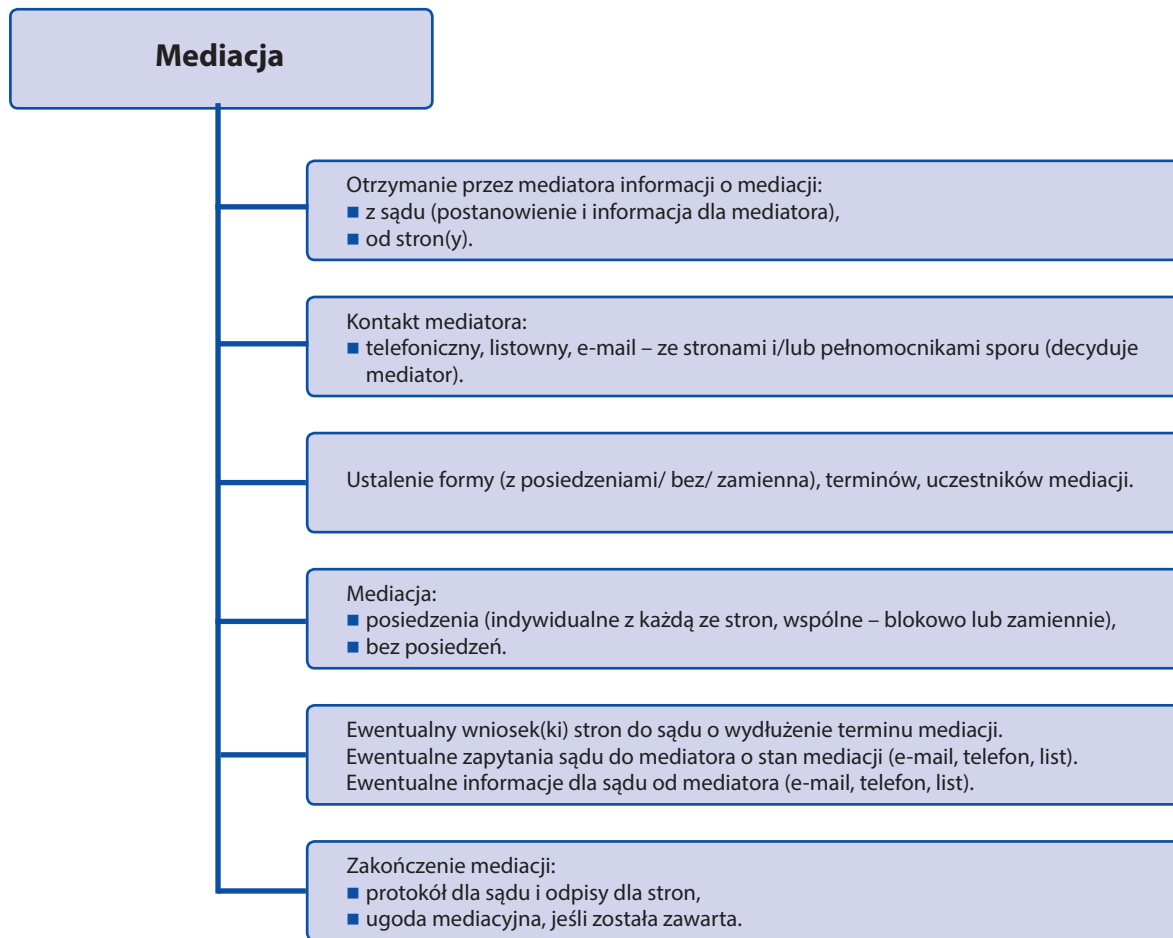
**Mediacja**

Otrzymanie przez mediatora informacji o mediacji:
■ z sądu (postanowienie i informacja dla mediatora),
■ od stron(y).

Kontakt mediatora:
■ telefoniczny, listowny, e-mail – ze stronami i/lub pełnomocnikami sporu (decyduje mediator).

Ustalenie formy (z posiedzeniami/ bez/ zamienna), terminów, uczestników mediacji.

Mediacja:
■ posiedzenia (indywidualne z każdą ze stron, wspólne – blokowo lub zamiennie),
■ bez posiedzeń.

Ewentualny wniosek(ki) stron do sądu o wydłużenie terminu mediacji.
Ewentualne zapytania sądu do mediatora o stan mediacji (e-mail, telefon, list).
Ewentualne informacje dla sądu od mediatora (e-mail, telefon, list).

Zakończenie mediacji:
■ protokół dla sądu i odpisy dla stron,
■ ugoda mediacyjna, jeśli została zawarta.